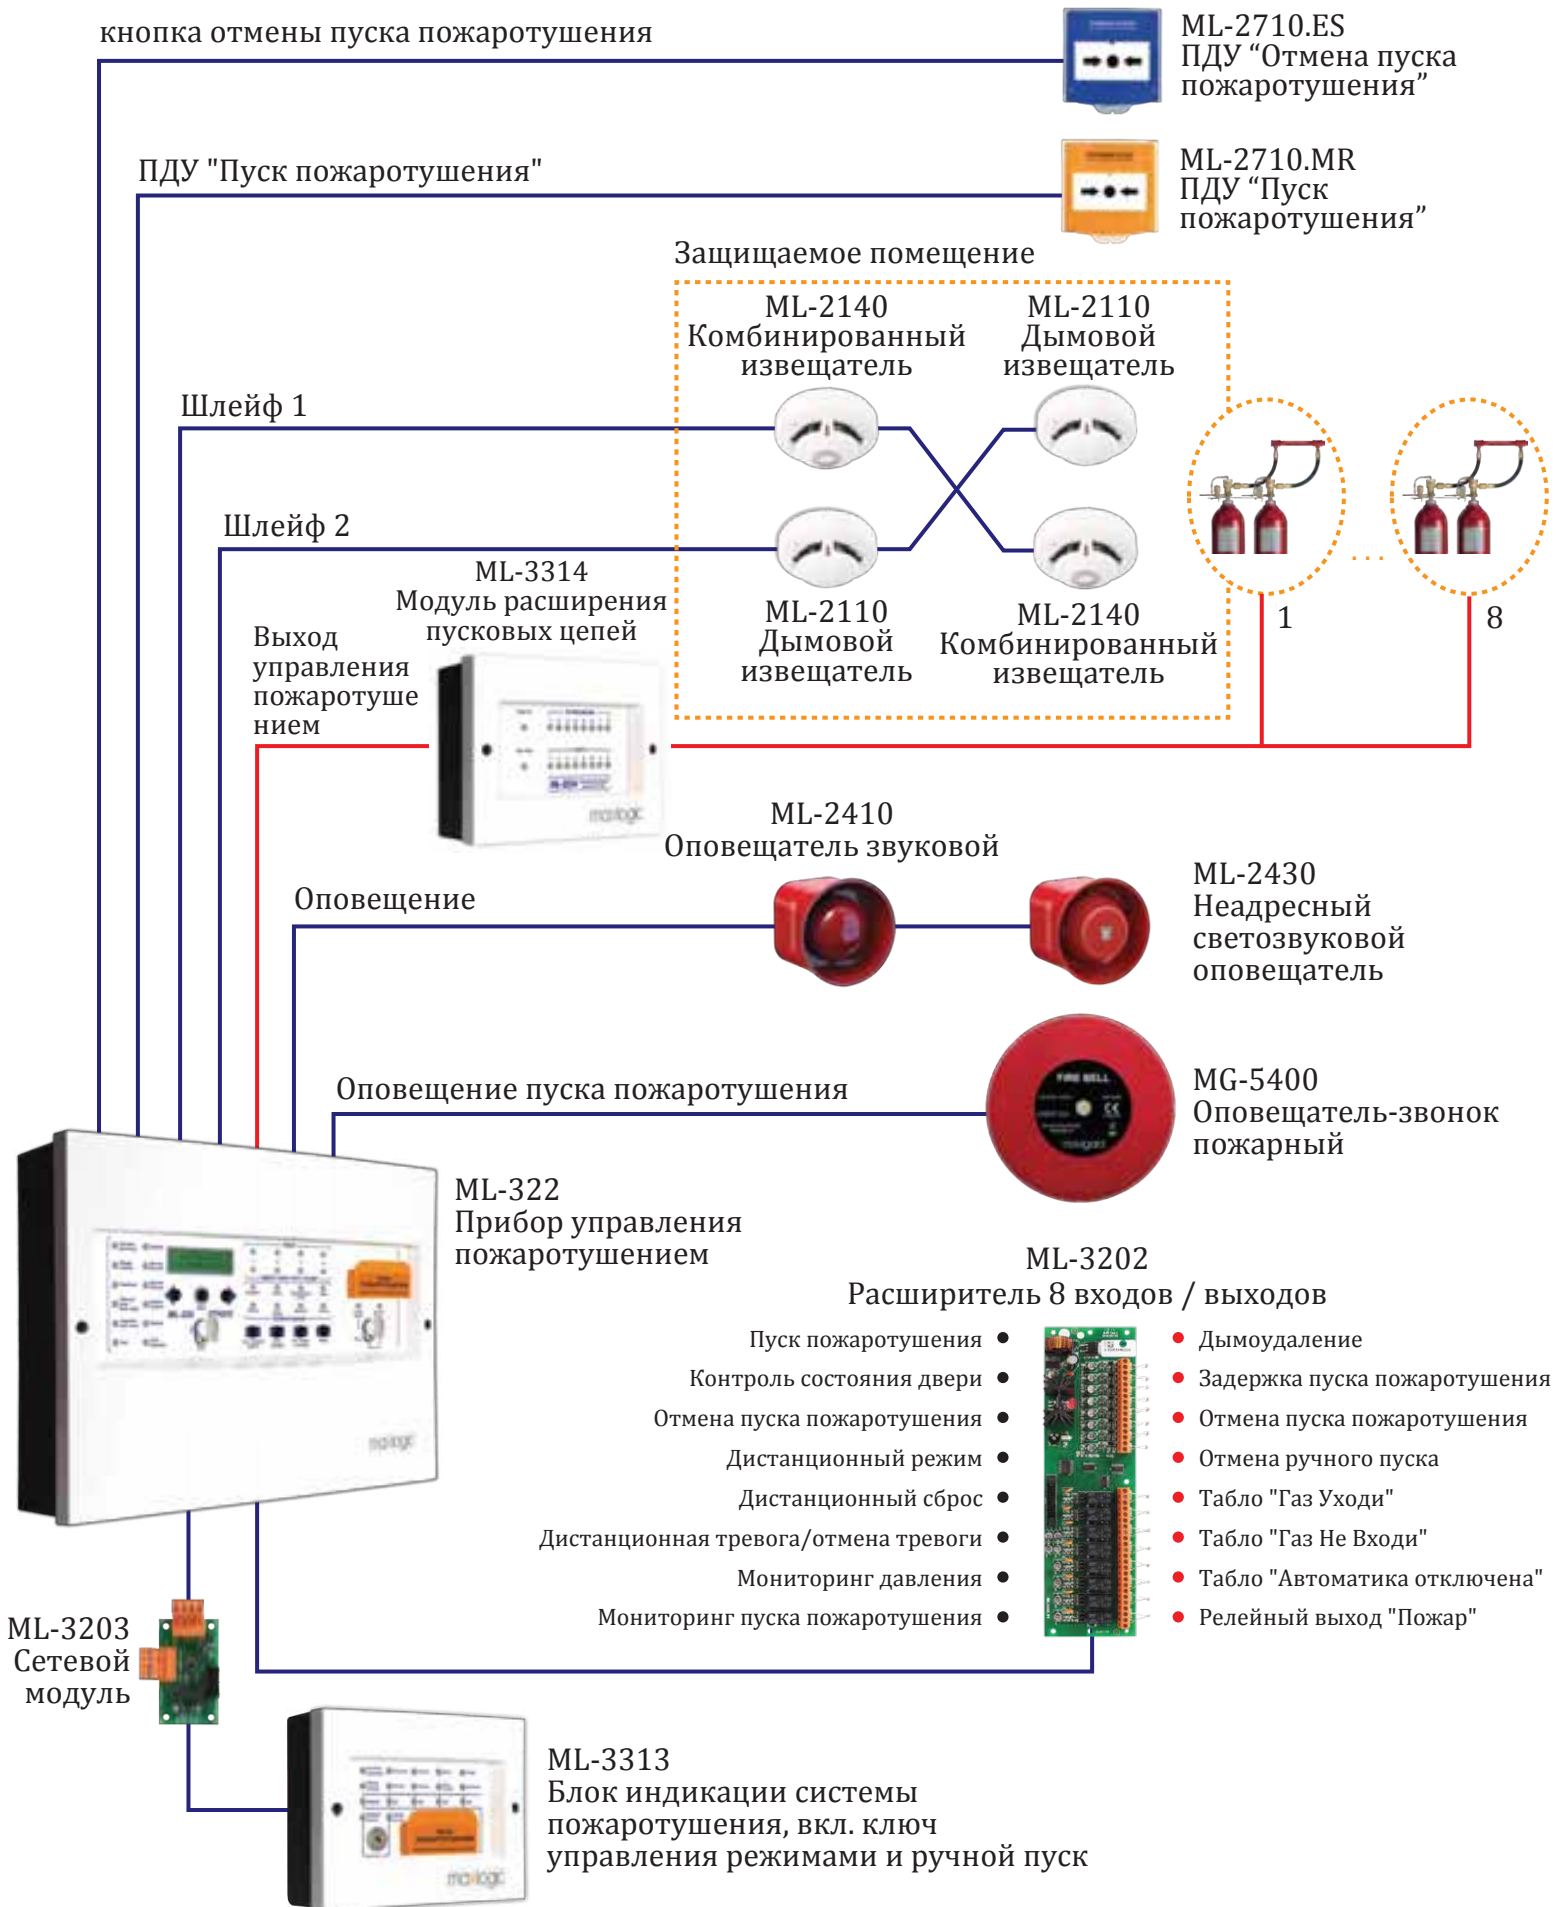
кнопка отмены пуска пожаротушения

ML-2710.ES
ПДУ “Отмена пуска пожаротушения”

ПДУ "Пуск пожаротушения"

ML-2710.MR
ПДУ “Пуск пожаротушения”

Защищаемое помещение

ML-2140
Комбинированный извещатель

ML-2110
Дымовой извещатель

Шлейф 1

Шлейф 2

ML-3314
Модуль расширения пусковых цепей

Выход управления пожаротушением

ML-2110
Дымовой извещатель

ML-2140
Комбинированный извещатель

1

8

ML-2410
Оповещатель звуковой

Оповещение

ML-2430
Неадресный светозвуковой оповещатель

Оповещение пуска пожаротушения

MG-5400
Оповещатель-звонок пожарный

ML-322
Прибор управления пожаротушением

ML-3202
Расширитель 8 входов / выходов

Пуск пожаротушения
Контроль состояния двери
Отмена пуска пожаротушения
Дистанционный режим
Дистанционный сброс
Дистанционная тревога/отмена тревоги
Мониторинг давления
Мониторинг пуска пожаротушения

Дымоудаление
Задержка пуска пожаротушения
Отмена пуска пожаротушения
Отмена ручного пуска
Табло "Газ Уходи"
Табло "Газ Не Входи"
Табло "Автоматика отключена"
Релейный выход "Пожар"

ML-3203
Сетевой модуль

ML-3313
Блок индикации системы пожаротушения, вкл. ключ управления режимами и ручной пуск